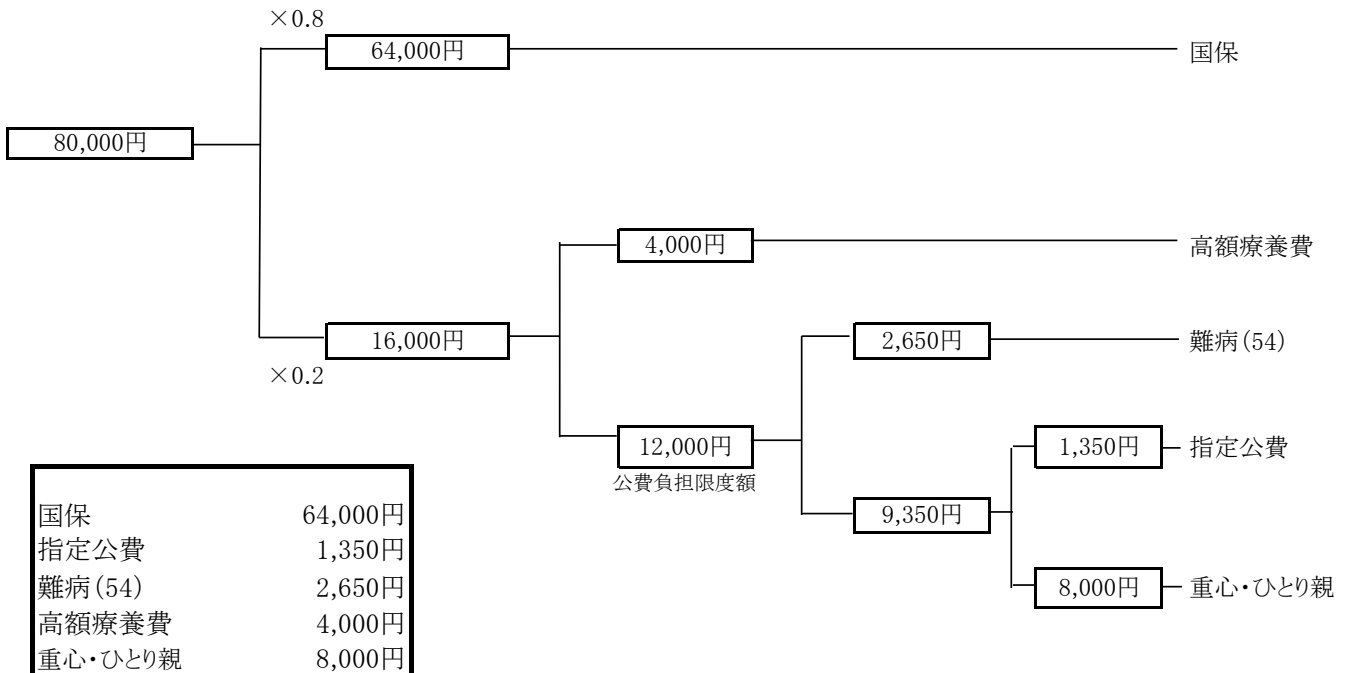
×0.8
64,000円
国保
80,000円
4,000円
高額療養費
16,000円
2,650円
難病(54)
×0.2
12,000円
公費負担限度額
1,350円
指定公費
9,350円
8,000円
重心・ひとり親

| | |
|---|---|
| 国保 | 64,000円 |
| 指定公費 | 1,350円 |
| 難病(54) | 2,650円 |
| 高額療養費 | 4,000円 |
| 重心・ひとり親 | 8,000円 |